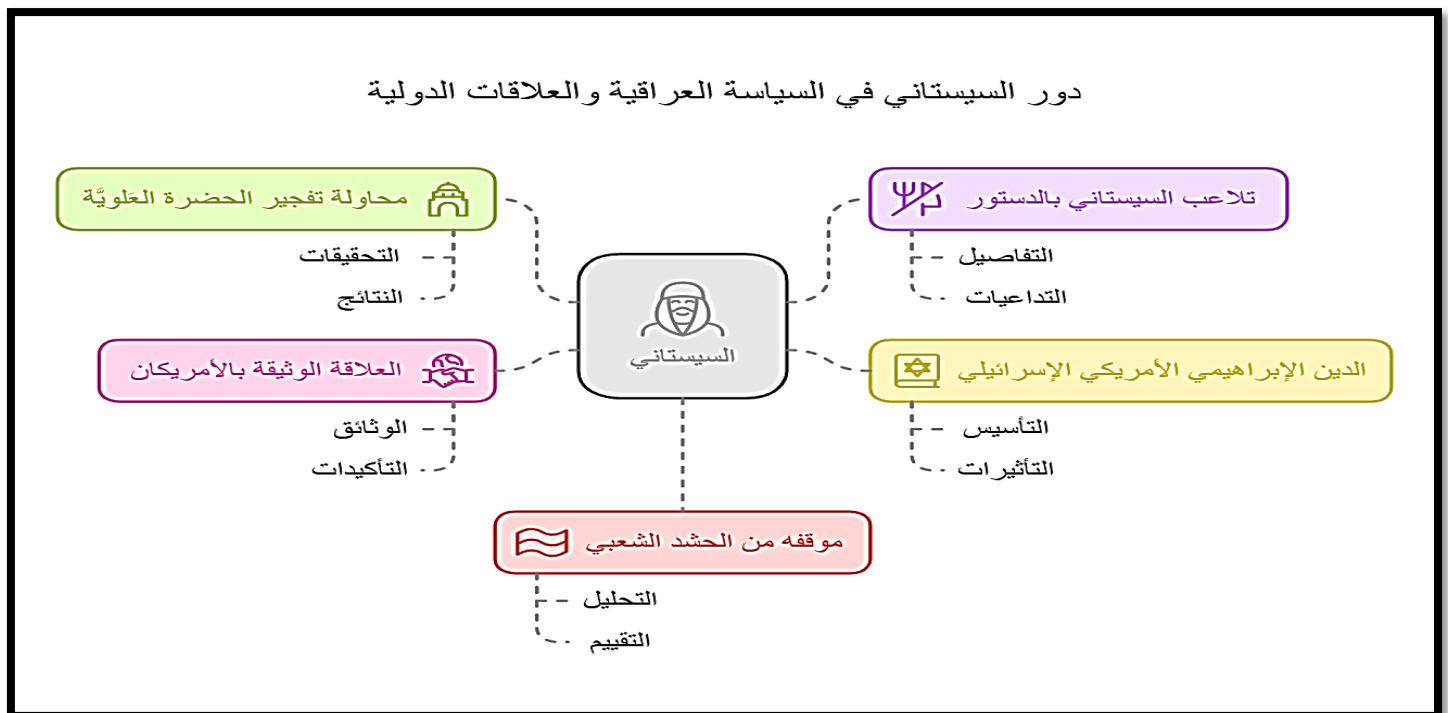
دور السيستاني في السياسة العراقية والعلاقات الدولية

تلاعب السيستاني بالدستور
التفاصيل
التداعيات

محاولة تفجير الحضرة العَلويَّة
التحقيقات
النتائج

السيستاني

الدين الإبراهيمي الأمريكي الإسرائيلي
التأسيس
التأثيرات

العلاقة الوثيقة بالأمريكان
الوثائق
التأكيدات

موقفه من الحشد الشعبي
التحليل
التقييم